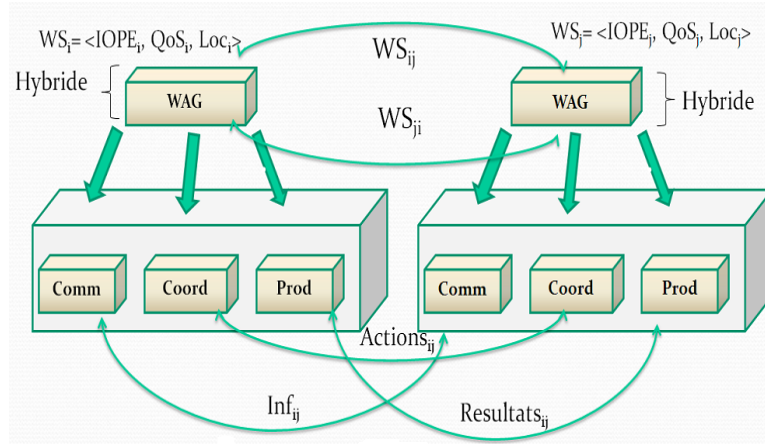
$WS_i$= <$IOPE_i$, $QoS_i$, $Loc_i$>

$WS_{ij}$

$WS_j$= <$IOPE_j$, $QoS_j$, $Loc_j$>

Hybride

WAG

$WS_{ji}$

WAG

Hybride

Comm

Coord

Prod

Comm

Coord

Prod

$Actions_{ij}$

$Inf_{ij}$

$Resultats_{ij}$